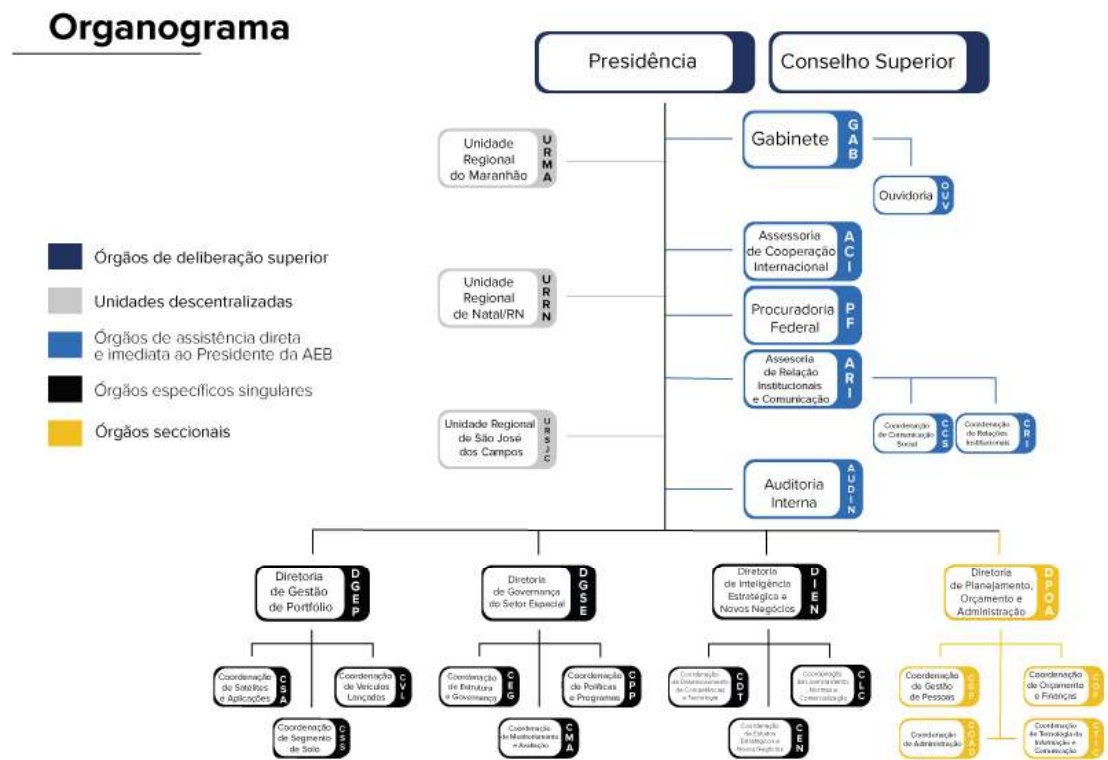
Organograma

Presidência

Conselho Superior

Gabinete GAB

Ouvidoria OUV

Unidade Regional do Maranhão URMA

Assessoria de Cooperação Internacional ACI

Unidade Regional de Natal/RN URRN

Procuradoria Federal PF

Assesoria de Relação Institucionais e Comunicação ARI

Coordenação de Comunicação Social CCS

Coordenação de Relações Institucionais CRI

Unidade Regional de São José dos Campos URSJC

Auditoria Interna AUDIN

Órgãos de deliberação superior

Unidades descentralizadas

Órgãos de assistência direta e imediata ao Presidente da AEB

Órgãos específicos singulares

Órgãos seccionais

Diretoria de Gestão de Portfólio DGEP

Coordenação de Satélites e Aplicações CSA

Coordenação de Veículos Lançados CVL

Coordenação de Segmento de Solo CSS

Diretoria de Governança do Setor Espacial DGSE

Coordenação de Estrutura e Governança CEG

Coordenação de Políticas e Programas CPP

Coordenação de Monitoramento e Avaliação CMA

Diretoria de Inteligência Estratégica e Novos Negócios DIEN

Coordenação de Desenvolvimento de Competências e Tecnologia CDT

Coordenação de Licenciamento, Normas e Comercialização CLC

Coordenação de Estudos Estratégicos e Novos Negócios CEN

Diretoria de Planejamento, Orçamento e Administração DPOA

Coordenação de Gestão de Pessoas CGP

Coordenação de Orçamento e Finanças COF

Coordenação de Administração COAD

Coordenação de Tecnologia da Informação e Comunicação CTIC